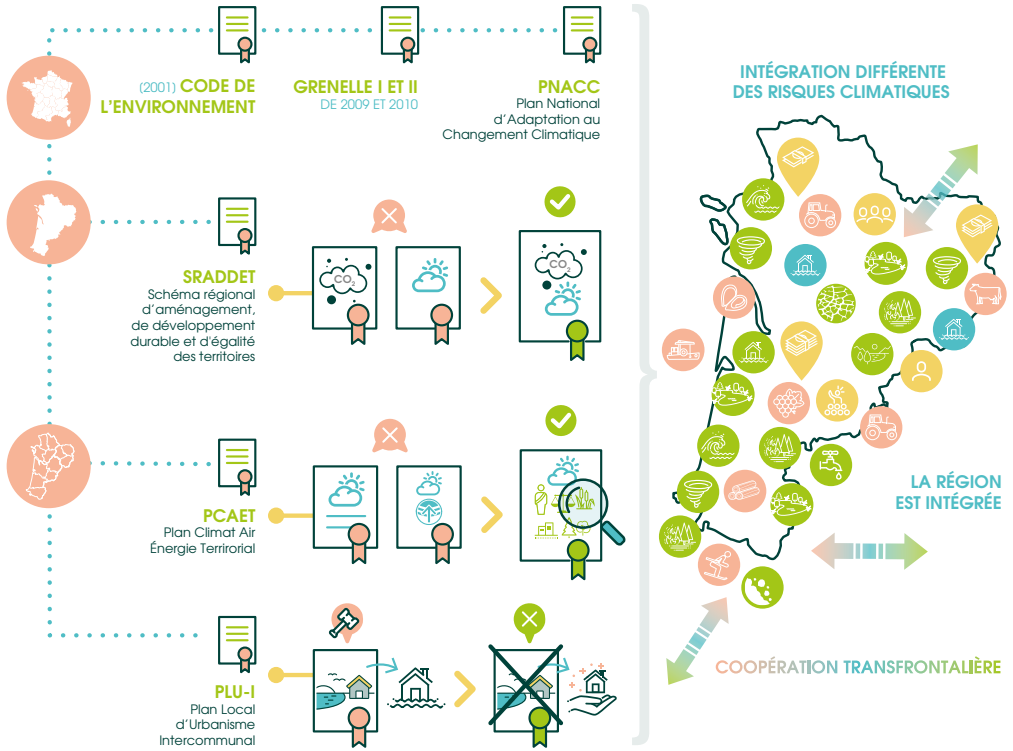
(2001) CODE DE L'ENVIRONNEMENT

GRENELLE I ET II
DE 2009 ET 2010

PNACC
Plan National d'Adaptation au Changement Climatique

SRADDET
Schéma régional d'aménagement, de développement durable et d'égalité des territoires

$CO_2$

$CO_2$

PCAET
Plan Climat Air Énergie Territorial

PLU-I
Plan Local d'Urbanisme Intercommunal

INTÉGRATION DIFFÉRENTE DES RISQUES CLIMATIQUES

LA RÉGION EST INTÉGRÉE

COOPÉRATION TRANSFRONTALIÈRE